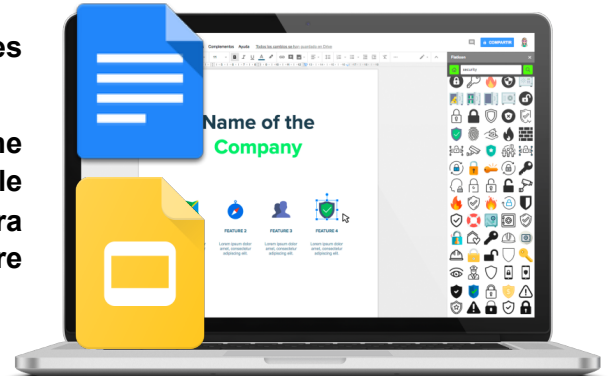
es

he
le
ra
re

Complementos Ayuda Todos los cambios se han guardado en Drive

COMPARTIR

Flaticon

security

Name of the Company

FEATURE 2
Lorem ipsum dolor amet, consectetur adipiscing elit.

FEATURE 3
Lorem ipsum dolor amet, consectetur adipiscing elit.

FEATURE 4
Lorem ipsum dolor amet, consectetur adipiscing elit.

Lorem ipsum dolor amet, consectetur adipiscing elit.